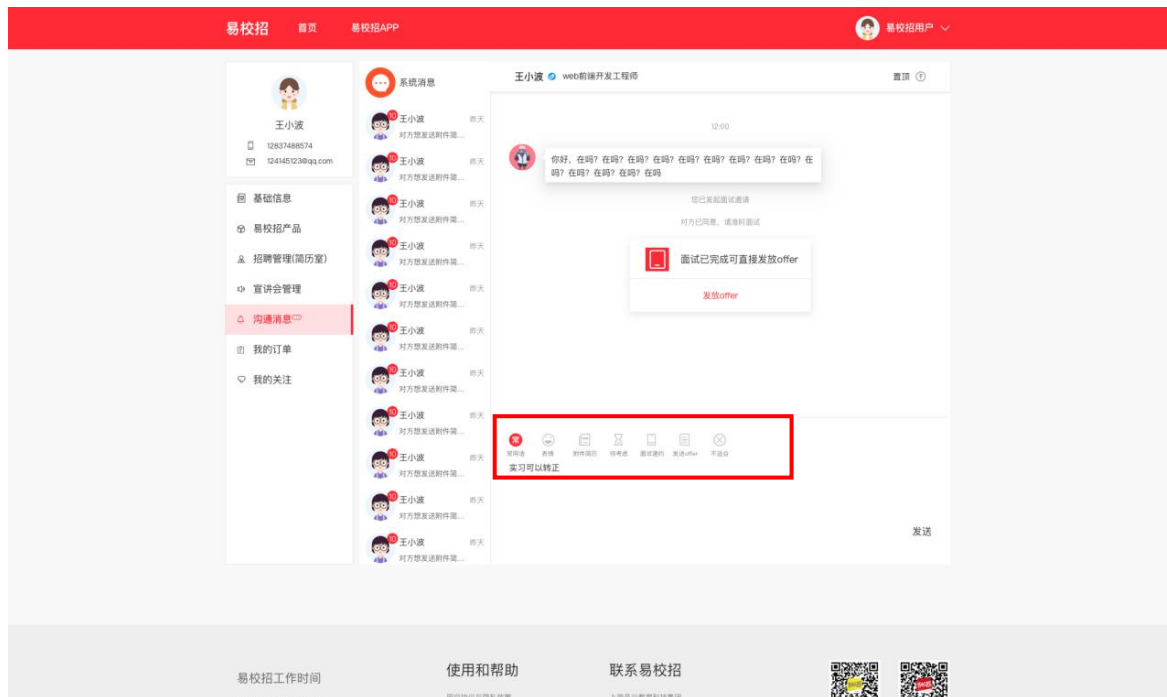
易校招　首页　易校招APP　易校招用户

王小波
12837488574
124145123@qq.com

基础信息
易校招产品
招聘管理(简历室)
宣讲会管理
沟通消息
我的订单
我的关注

系统消息

王小波 昨天 对方想发送附件简...
王小波 昨天 对方想发送附件简...
王小波 昨天 对方想发送附件简...
王小波 昨天 对方想发送附件简...
王小波 昨天 对方想发送附件简...
王小波 昨天 对方想发送附件简...
王小波 昨天 对方想发送附件简...
王小波 昨天 对方想发送附件简...
王小波 昨天 对方想发送附件简...
王小波 昨天 对方想发送附件简...
王小波 昨天 对方想发送附件简...

王小波 web前端开发工程师　置顶

12:00

你好，在吗？在吗？在吗？在吗？在吗？在吗？在吗？在吗？在吗？在吗？在吗？在吗？在吗

您已发起面试邀请

对方已同意，请准时面试

面试已完成可直接发放offer

发放offer

常用语　表情　附件简历　待考虑　面试邀约　发送offer　不合适

实习可以转正

发送

易校招工作时间　使用和帮助　联系易校招